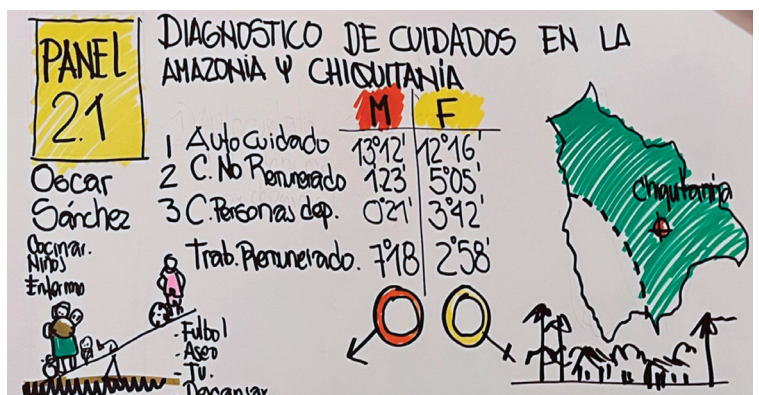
PANEL 2.1

DIAGNOSTICO DE CUIDADOS EN LA AMAZONIA Y CHIQUITANIA

Oscar Sánchez

| | M | F |
|---|---|---|
| 1 AutoCuidado | 13°12' | 12°16' |
| 2 C. No Remunerado | 1'23' | 5'05' |
| 3 C. Personas dep. | 0'21' | 3°42' |
| Trab. Remunerado. | 7°18 | 2'58' |

Chiquitania

Cocinar. Niños Enfermo

-Futbol
-Aseo
-Tv.
-Descansar